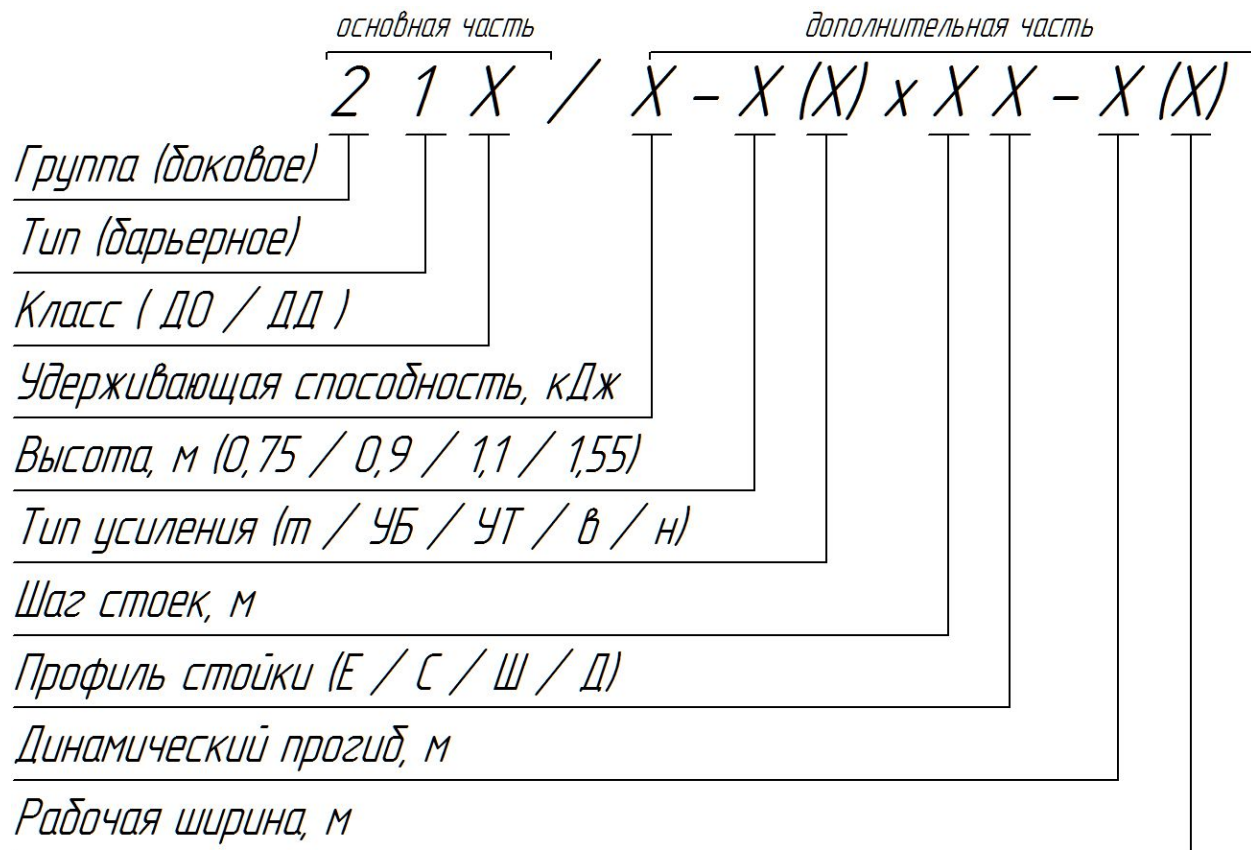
основная часть

дополнительная часть

2 1 X / X – X (X) x X X – X (X)

Группа (боковое)

Тип (барьерное)

Класс ( ДО / ДД )

Удерживающая способность, кДж

Высота, м (0,75 / 0,9 / 1,1 / 1,55)

Тип усиления (т / УБ / УТ / в / н)

Шаг стоек, м

Профиль стойки (Е / С / Ш / Д)

Динамический прогиб, м

Рабочая ширина, м